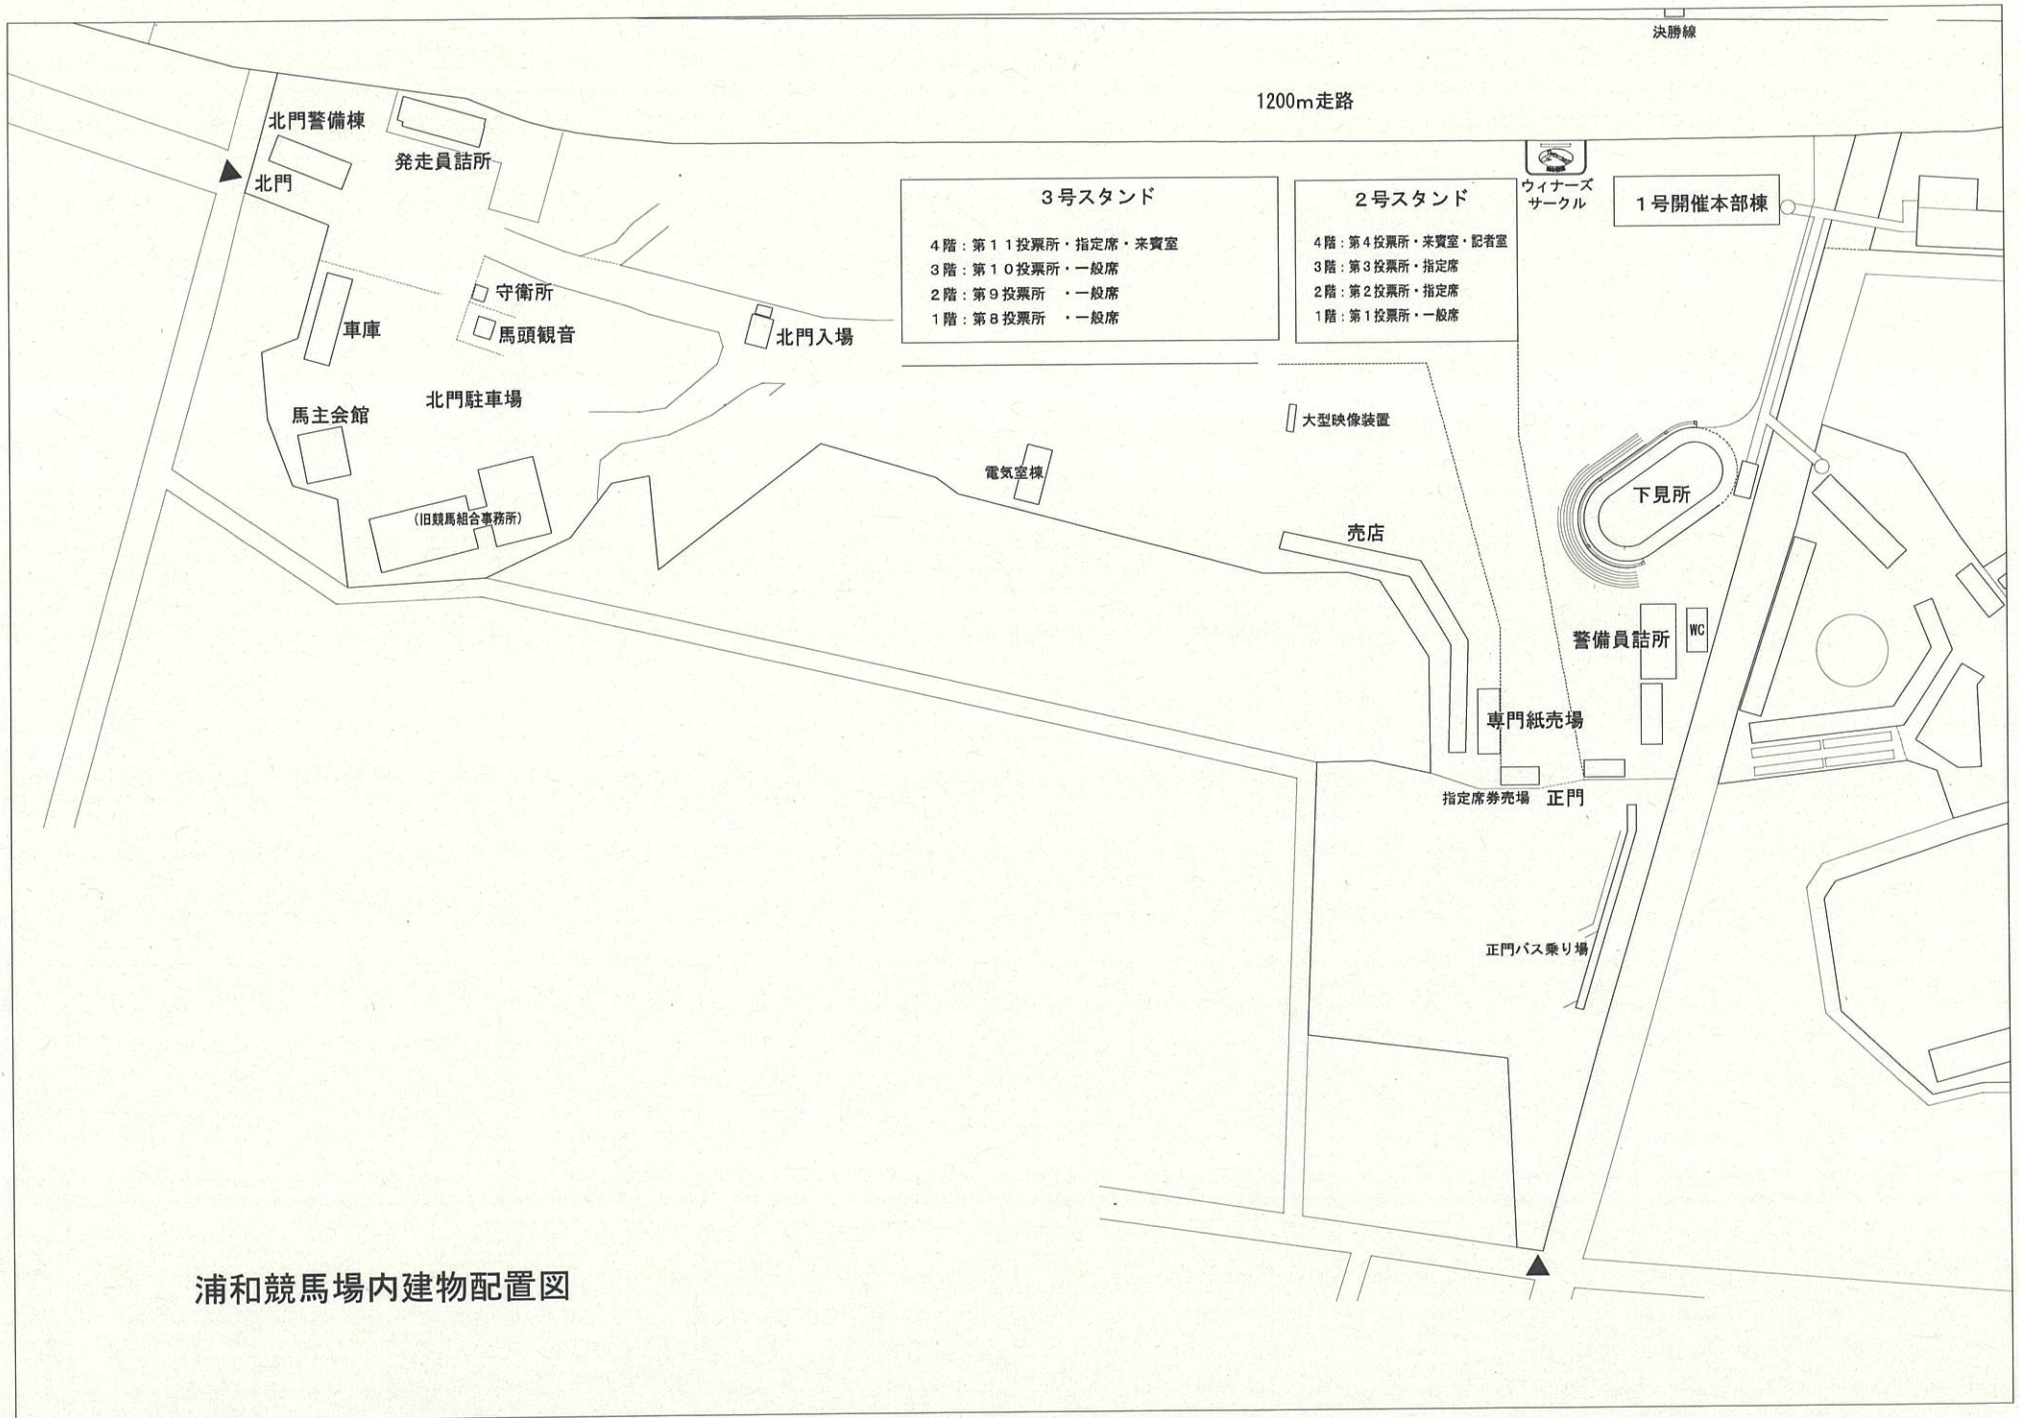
決勝線

1200m走路

北門警備棟

発走員詰所

北門

3号スタンド

4階：第１１投票所・指定席・来賓室
3階：第１０投票所・一般席
2階：第９投票所　・一般席
1階：第８投票所　・一般席

2号スタンド

4階：第4投票所・来賓室・記者室
3階：第3投票所・指定席
2階：第2投票所・指定席
1階：第1投票所・一般席

ウィナーズサークル

1号開催本部棟

守衛所

馬頭観音

車庫

北門入場

北門駐車場

馬主会館

大型映像装置

電気室棟

下見所

(旧競馬組合事務所)

売店

警備員詰所

WC

専門紙売場

指定席券売場

正門

正門バス乗り場

浦和競馬場内建物配置図